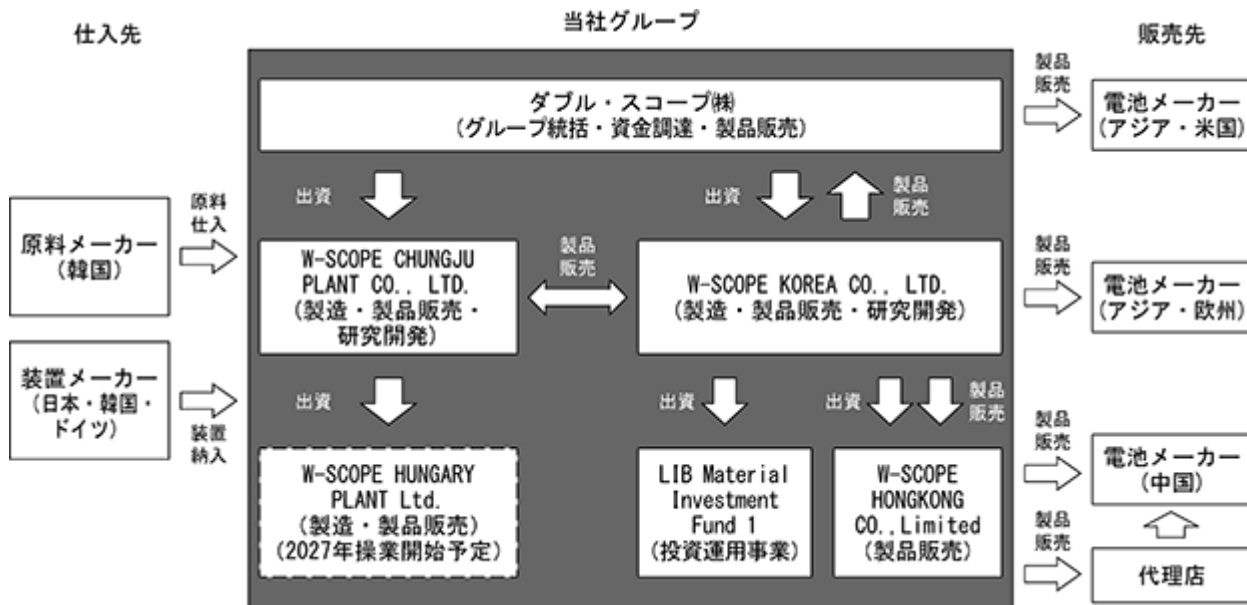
仕入先

当社グループ

販売先

ダブル・スコープ㈱
(グループ統括・資金調達・製品販売)

製品販売

電池メーカー
(アジア・米国)

出資

出資

製品販売

原料仕入

原料メーカー
(韓国)

W-SCOPE CHUNGJU PLANT CO., LTD.
(製造・製品販売・研究開発)

製品販売

W-SCOPE KOREA CO., LTD.
(製造・製品販売・研究開発)

製品販売

電池メーカー
(アジア・欧州)

装置メーカー
(日本・韓国・ドイツ)

装置納入

出資

出資

出資

製品販売

製品販売

W-SCOPE HUNGARY PLANT Ltd.
(製造・製品販売)
(2027年操業開始予定)

LIB Material Investment Fund 1
(投資運用事業)

W-SCOPE HONGKONG CO.,Limited
(製品販売)

電池メーカー
(中国)

製品販売

代理店